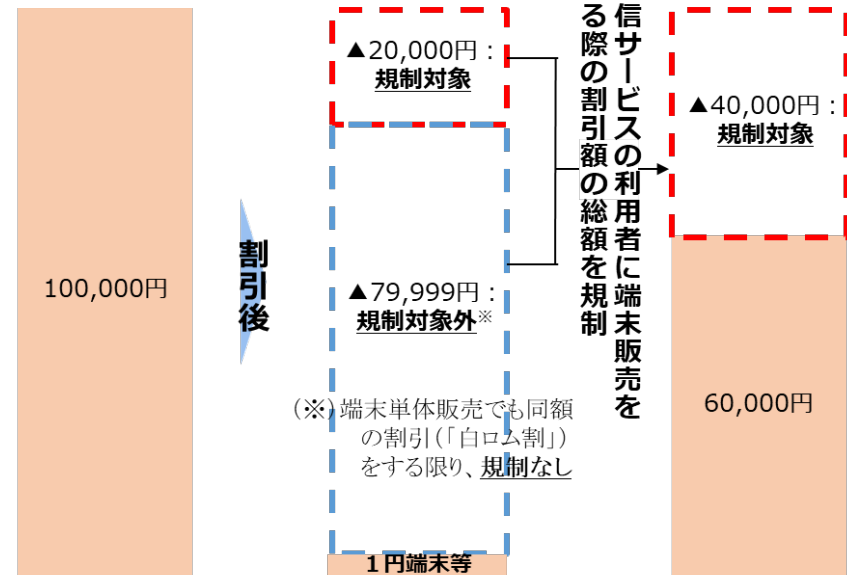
100,000円

割引後

▲20,000円：
規制対象

▲79,999円：
規制対象外※

（※）端末単体販売でも同額の割引（「白ロム割」）をする限り、規制なし

１円端末等

信サービスの利用者に端末販売をる際の割引額の総額を規制

▲40,000円：
規制対象

60,000円